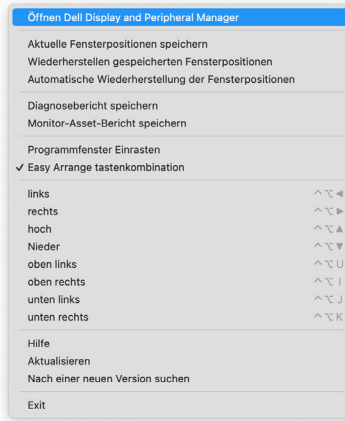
Öffnen Dell Display and Peripheral Manager

Aktuelle Fensterpositionen speichern
Wiederherstellen gespeicherten Fensterpositionen
Automatische Wiederherstellung der Fensterpositionen

Diagnosebericht speichern
Monitor-Asset-Bericht speichern

Programmfenster Einrasten
✓ Easy Arrange tastenkombination

links ^⌥◀
rechts ^⌥▶
hoch ^⌥▲
Nieder ^⌥▼
oben links ^⌥U
oben rechts ^⌥I
unten links ^⌥J
unten rechts ^⌥K

Hilfe
Aktualisieren
Nach einer neuen Version suchen

Exit